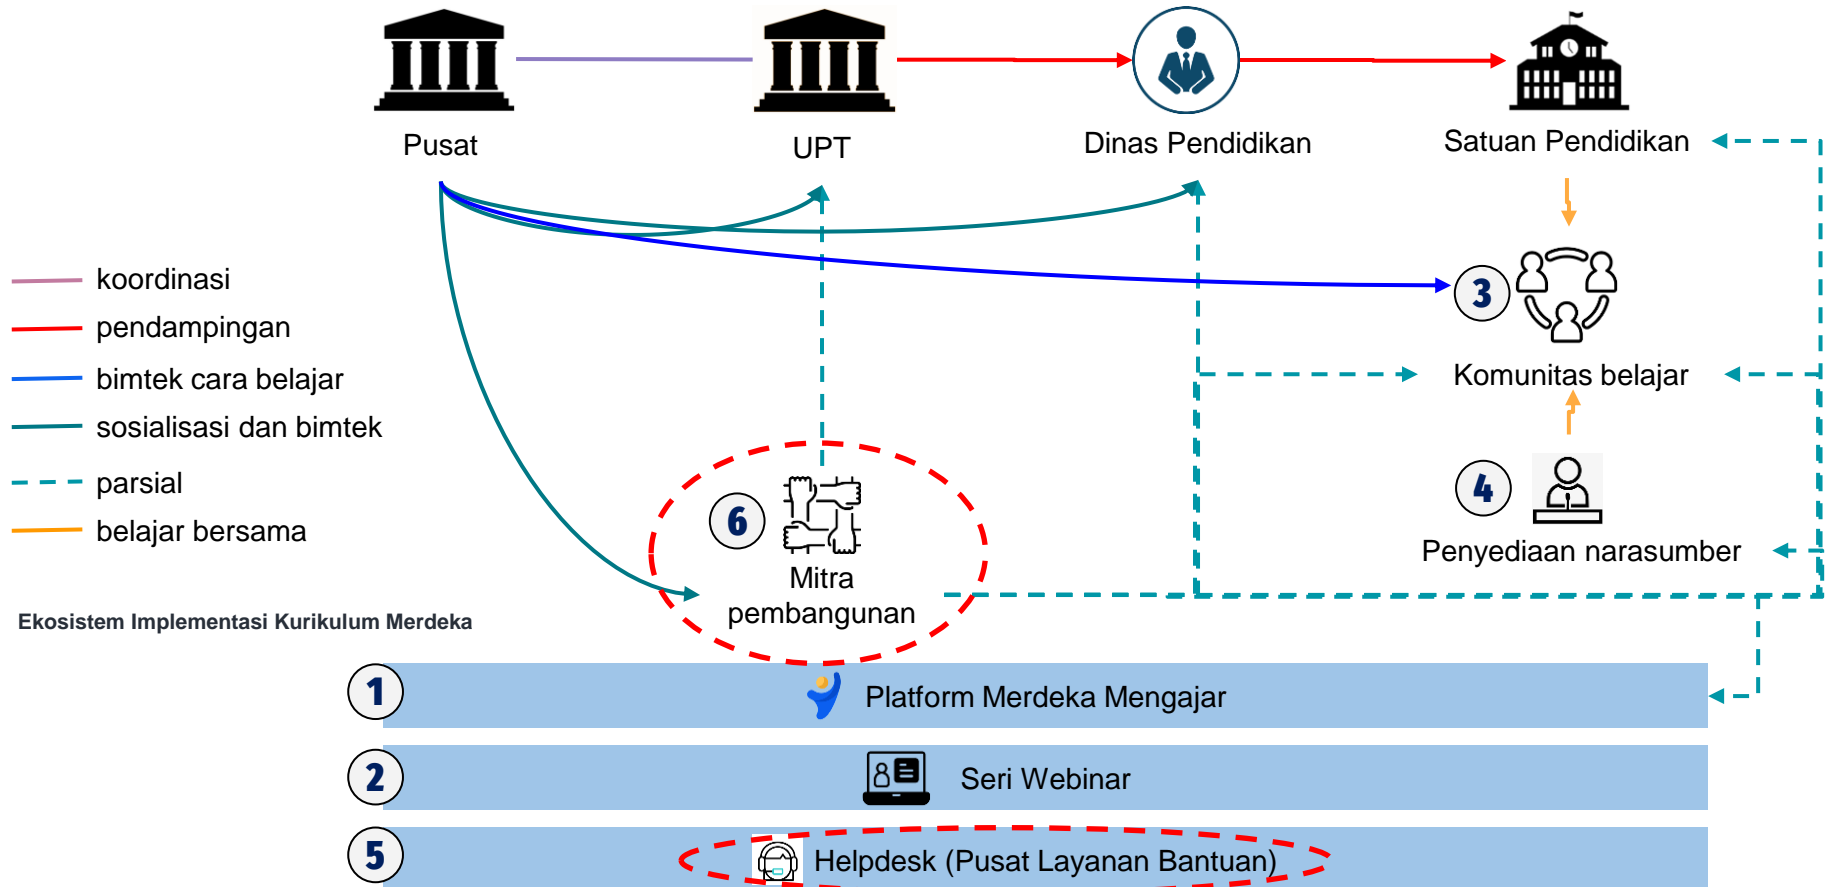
Pusat

UPT

Dinas Pendidikan

Satuan Pendidikan

koordinasi
pendampingan
bimtek cara belajar
sosialisasi dan bimtek
parsial
belajar bersama

3
Komunitas belajar

4
Penyediaan narasumber

6
Mitra pembangunan

Ekosistem Implementasi Kurikulum Merdeka

1 Platform Merdeka Mengajar

2 Seri Webinar

5 Helpdesk (Pusat Layanan Bantuan)